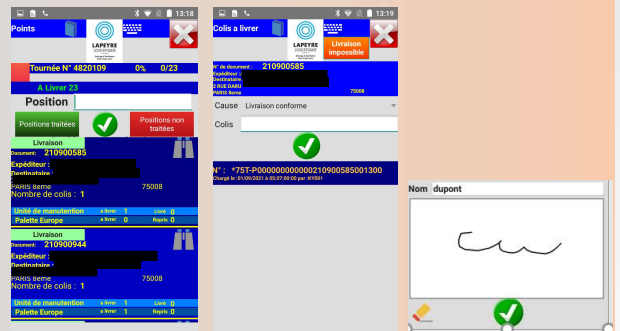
13:18

Points

LAPEYRE

Tournée N° 4820109 0% 0/23

A Livrer 23

Position

Positions traitées

Positions non traitées

Livraison

Document : 210900585

Expéditeur :

Destinataire :

PARIS 8eme 75008

Nombre de colis : 1

Unité de manutention a livrer 1 Livré 0

Palette Europe a livrer 0 Repris 0

Livraison

210900944

Expéditeur :

Destinataire :

PARIS 8eme 75008

Nombre de colis : 1

Unité de manutention a livrer 1 Livré 0

Palette Europe a livrer 0 Repris 0

13:19

Colis a livrer

LAPEYRE

Livraison impossible

N° de document : 210900585

Expéditeur :

Destinataire :

2 RUE DARU

PARIS 8eme 75008

Cause Livraison conforme

Colis

N° : *75T-P000000000000210900585001300

Chargé le : 01/09/2021 à 05:07:00:00 par :KY001

Nom dupont